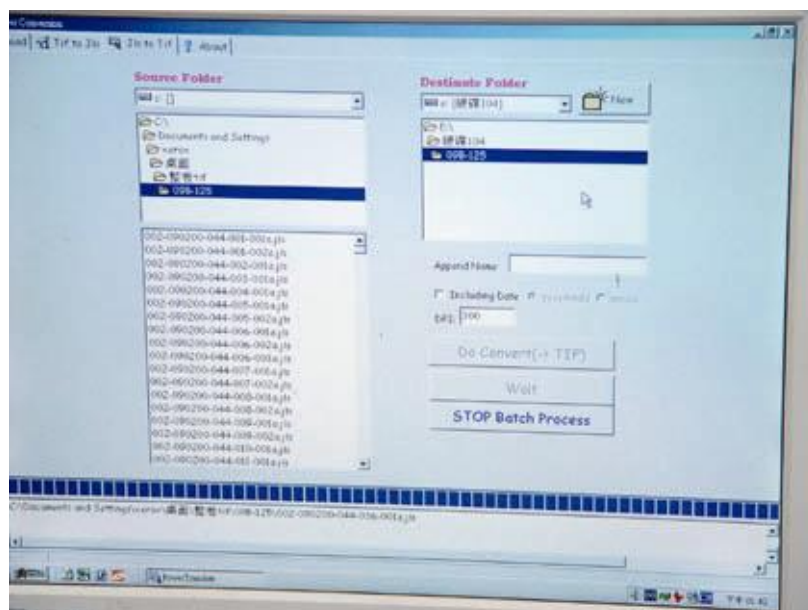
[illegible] Conversion

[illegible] Tif to Jis | Jis to Tif | About

Source Folder

c: [ ]

C:\
Documents and Settings
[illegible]
桌面
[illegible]
098-125

002-090200-044-001-001a.jis
002-090200-044-001-002a.jis
002-090200-044-002-001a.jis
002-090200-044-003-001a.jis
002-090200-044-004-001a.jis
002-090200-044-005-001a.jis
002-090200-044-005-002a.jis
002-090200-044-006-001a.jis
002-090200-044-006-002a.jis
002-090200-044-006-003a.jis
002-090200-044-007-001a.jis
002-090200-044-007-002a.jis
002-090200-044-008-001a.jis
002-090200-044-008-002a.jis
002-090200-044-009-001a.jis
002-090200-044-009-002a.jis
002-090200-044-010-001a.jis
002-090200-044-011-001a.jis

Destinate Folder

c: [轉譯104]

New

C:\
轉譯104
098-125

Append Name

Including Date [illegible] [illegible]

DPI: 300

Do Convert(-> TIF)

Wait

STOP Batch Process

C:\Documents and Settings\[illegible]\桌面\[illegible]\098-125\002-090200-044-006-001a.jis